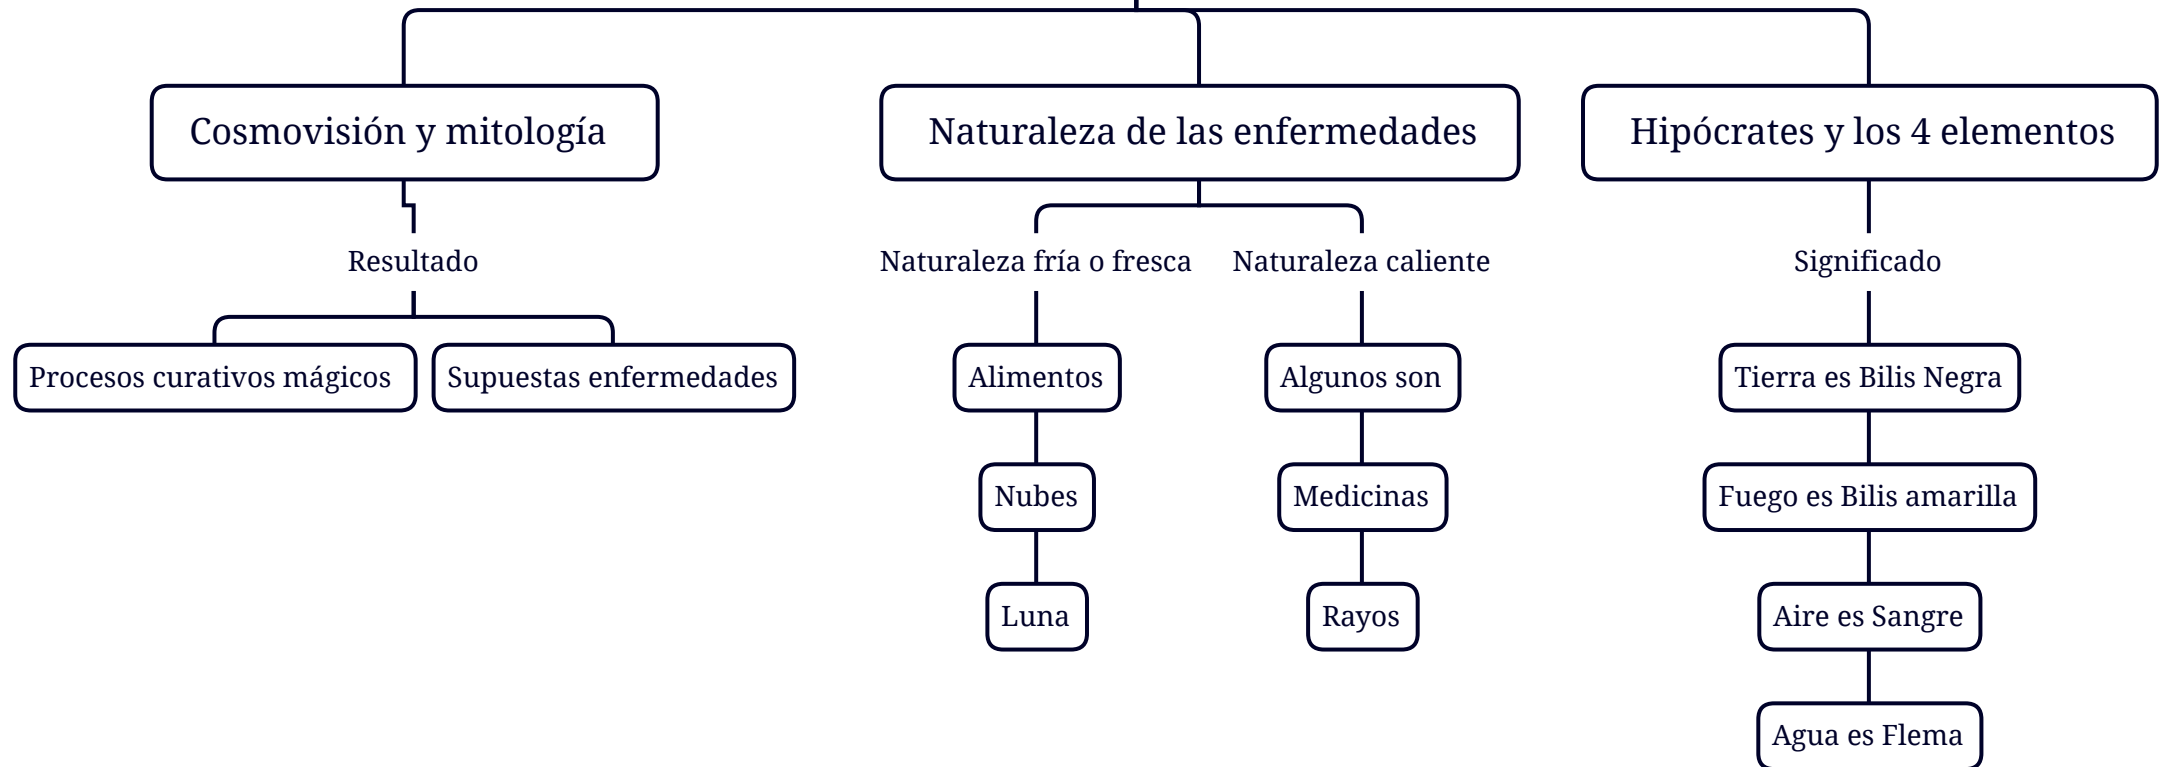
Cosmovisión y mitología

Resultado

Procesos curativos mágicos

Supuestas enfermedades

Naturaleza de las enfermedades

Naturaleza fría o fresca

Alimentos

Nubes

Luna

Naturaleza caliente

Algunos son

Medicinas

Rayos

Hipócrates y los 4 elementos

Significado

Tierra es Bilis Negra

Fuego es Bilis amarilla

Aire es Sangre

Agua es Flema